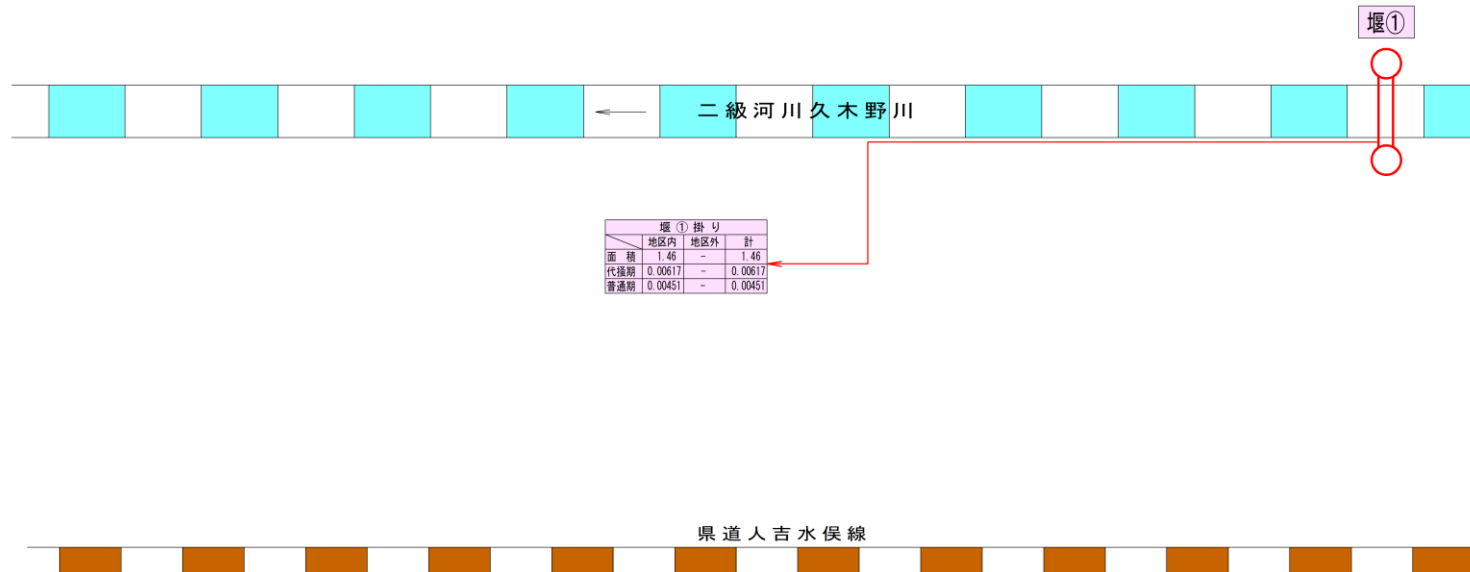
堰①

二級河川久木野川

| 堰 ① 掛 り | | | |
|---|---|---|---|
| | 地区内 | 地区外 | 計 |
| 面 積 | 1.46 | – | 1.46 |
| 代掻期 | 0.00617 | – | 0.00617 |
| 普通期 | 0.00451 | – | 0.00451 |

県道人吉水俣線